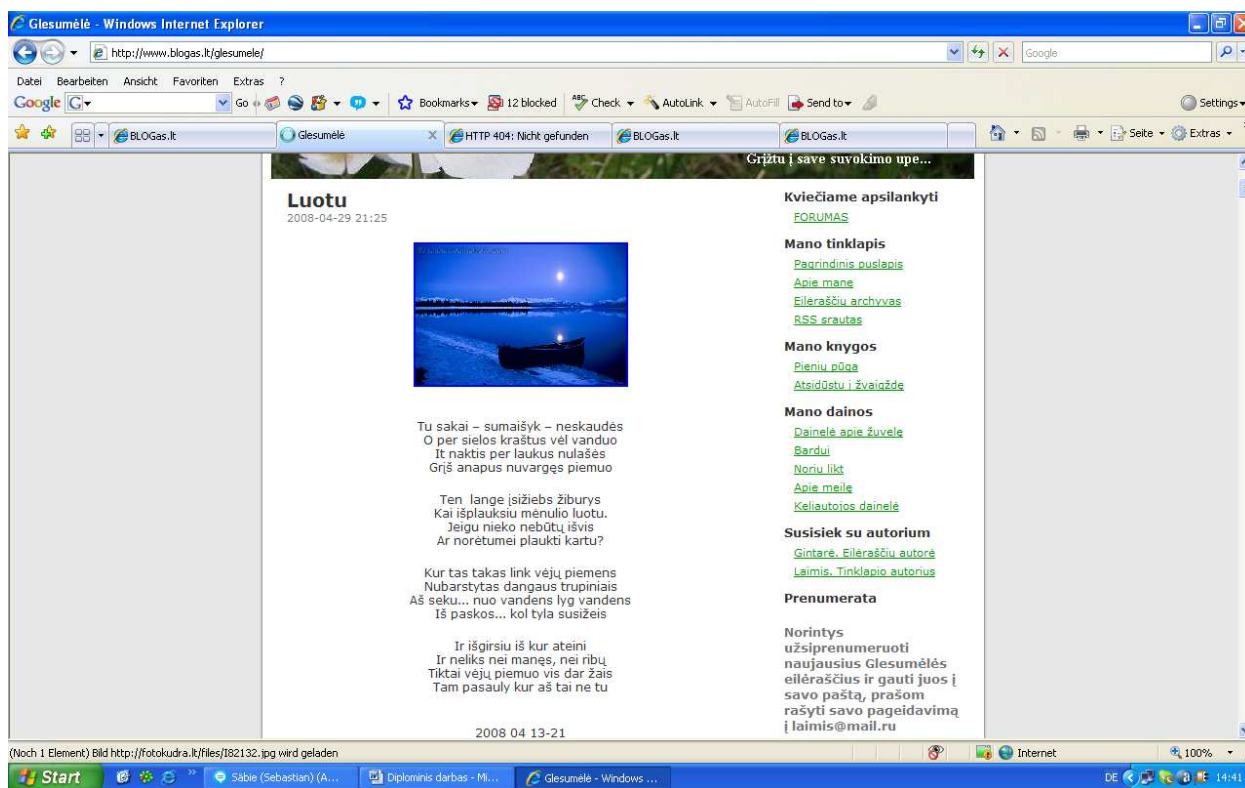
Glesumėlė - Windows Internet Explorer

http://www.blogas.lt/glesumele/

Google

Datei Bearbeiten Ansicht Favoriten Extras ?

Google G Go Bookmarks 12 blocked Check AutoLink AutoFill Send to Settings

BLOGas.lt Glesumėlė HTTP 404: Nicht gefunden BLOGas.lt BLOGas.lt Seite Extras

Grįžtu į save suvokimo upe...

Luotu
2008-04-29 21:25

Tu sakai – sumaišyk – neskaudės
O per sielos kraštus vėl vanduo
It naktis per laukus nulašės
Grįš anapus nuvargęs piemuo

Ten lange įsižiebs žiburys
Kai išplauksiu mėnulio luotu.
Jeigu nieko nebūtų išvis
Ar norėtumei plaukti kartu?

Kur tas takas link vėjų piemens
Nubarstytas dangaus trupiniais
Aš seku... nuo vandens lyg vandens
Iš paskos... kol tyla susižeis

Ir išgirsiu iš kur ateini
Ir neliks nei manęs, nei ribų
Tiktai vėjų piemuo vis dar žais
Tam pasauly kur aš tai ne tu

2008 04 13-21

Kviečiame apsilankyti
FORUMAS

Mano tinklapis
Pagrindinis puslapis
Apie mane
Eilėraščių archyvas
RSS srautas

Mano knygos
Pienių pūga
Atsidūstu į žvaigždę

Mano dainos
Dainelė apie žuvelę
Bardui
Noriu likt
Apie meilę
Keliautojos dainelė

Susisiek su autorium
Gintarė. Eilėraščių autorė
Laimis. Tinklapio autorius

Prenumerata

Norintys užsiprenumeruoti naujausius Glesumėlės eilėraščius ir gauti juos į savo paštą, prašom rašyti savo pageidavimą į laimis@mail.ru

(Noch 1 Element) Bild http://fotokudra.lt/files/I82132.jpg wird geladen

Internet 100%

Start Sābie (Sebastian) (A... Diplominis darbas - Mi... Glesumėlė - Windows ...

DE 14:41